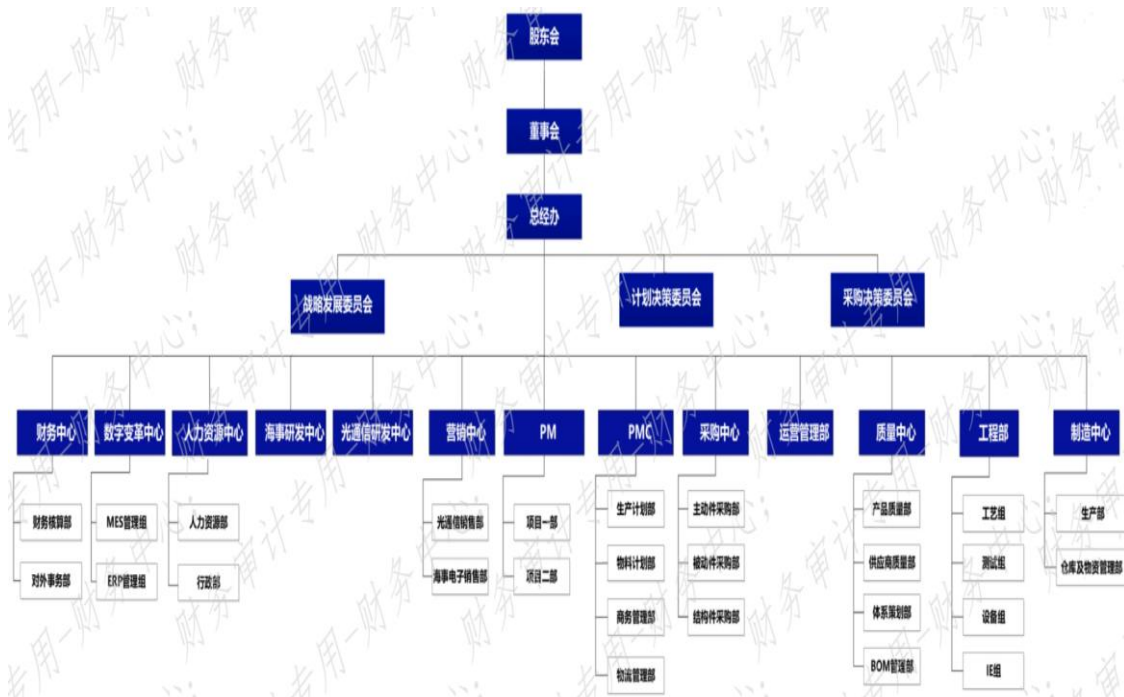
股东会

董事会

总经办

战略发展委员会

计划决策委员会

采购决策委员会

财务中心
财务核算部
对外事务部

数字变革中心
MES管理组
ERP管理组

人力资源中心
人力资源部
行政部

海事研发中心

光通信研发中心

营销中心
光通信销售部
海事电子销售部

PM
项目一部
项目二部

PMC
生产计划部
物料计划部
商务管理部
物流管理部

采购中心
主动件采购部
被动件采购部
结构件采购部

运营管理部

质量中心
产品质量部
供应商质量部
体系策划部
BOM管理部

工程部
工艺组
测试组
设备组
IE组

制造中心
生产部
仓库及物资管理部

专用—财务审计专用—财务中心;